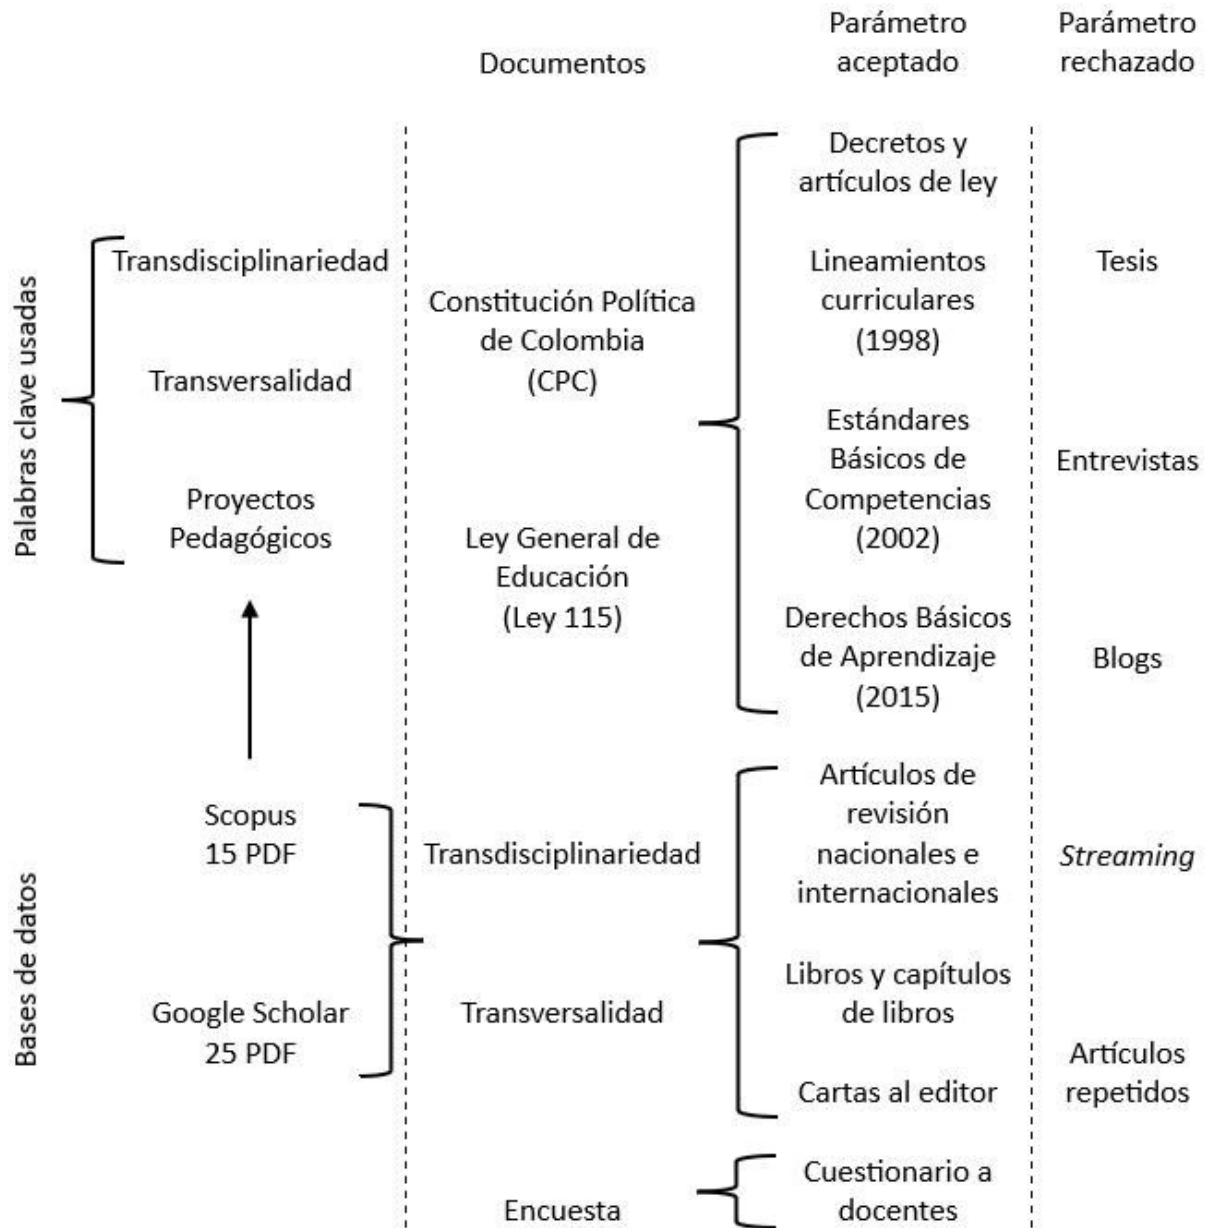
Documentos

Parámetro aceptado

Parámetro rechazado

Palabras clave usadas

Transdisciplinariedad

Transversalidad

Proyectos Pedagógicos

Constitución Política de Colombia (CPC)

Ley General de Educación (Ley 115)

Decretos y artículos de ley

Lineamientos curriculares (1998)

Estándares Básicos de Competencias (2002)

Derechos Básicos de Aprendizaje (2015)

Tesis

Entrevistas

Blogs

Bases de datos

Scopus 15 PDF

Google Scholar 25 PDF

Transdisciplinariedad

Transversalidad

Artículos de revisión nacionales e internacionales

Libros y capítulos de libros

Cartas al editor

*Streaming*

Artículos repetidos

Encuesta

Cuestionario a docentes